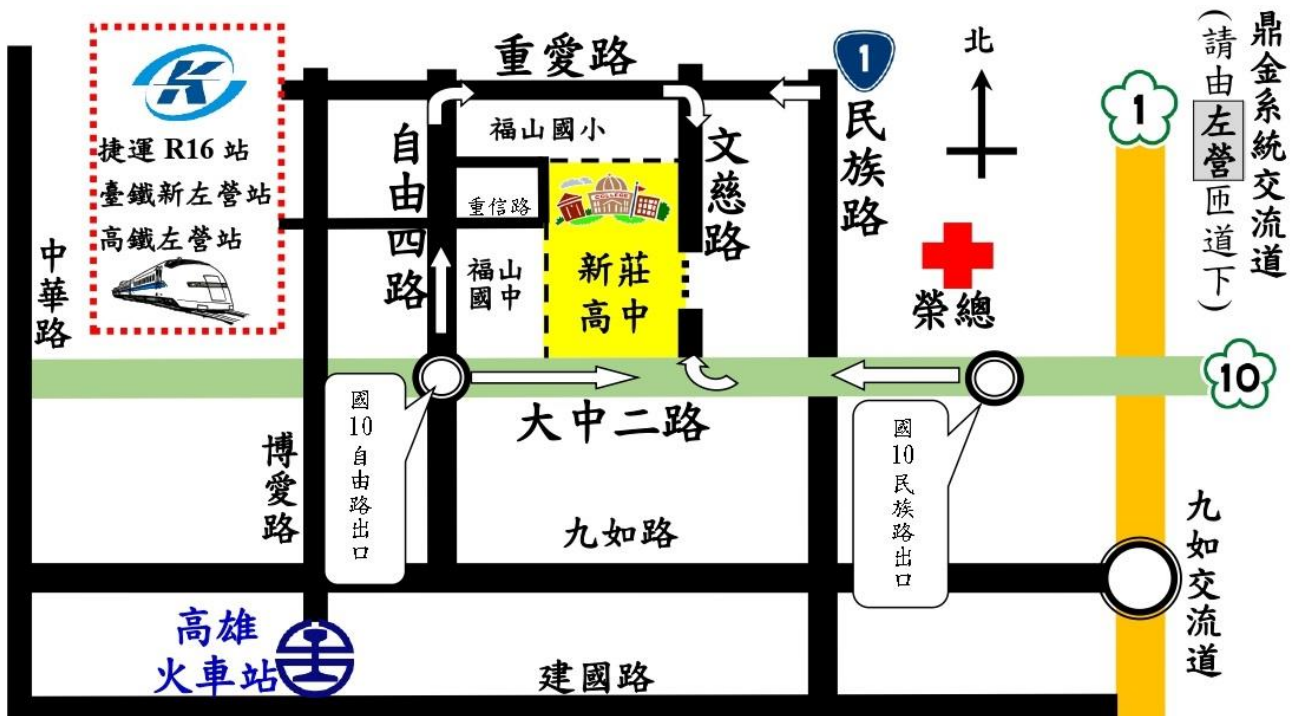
捷運 R16 站
臺鐵新左營站
高鐵左營站

重愛路

1

北

鼎金系統交流道
(請由左營匝道下)

1

自由四路

福山國小

重信路

文慈路

民族路

中華路

福山國中

新莊高中

榮總

10

國10自由路出口

大中二路

國10民族路出口

博愛路

九如路

九如交流道

高雄火車站

建國路